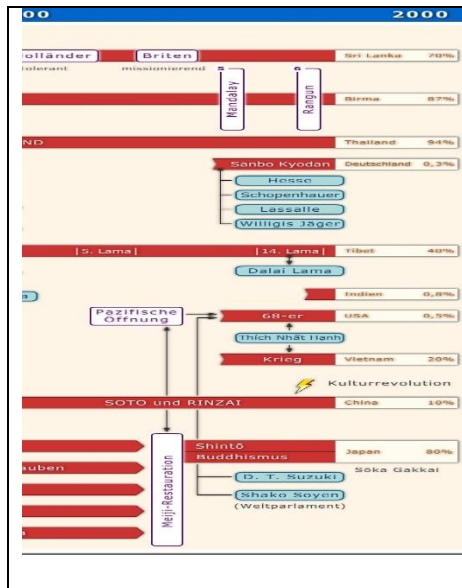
00

2000

olländer Briten
tolerant missionierend

Sri Lanka 70%

5 Mandalay
6 Rangun

Birma 87%

ND

Thailand 94%

Sanbo Kyodan Deutschland 0,3%
Hesse
Schopenhauer
Lassalle
Willigis Jäger

| 5. Lama | | 14. Lama | Tibet 40%
Dalai Lama

Indien 0,8%

Pazifische Öffnung
68-er USA 0,5%
Thich Nhat Hanh
Krieg Vietnam 20%
Kulturrevolution

SOTO und RINZAI China 10%

Meiji-Restauration
Shintō
Buddhismus Japan 80%
Sōka Gakkai
auben
D. T. Suzuki
Shako Soyen
(Weltparlament)